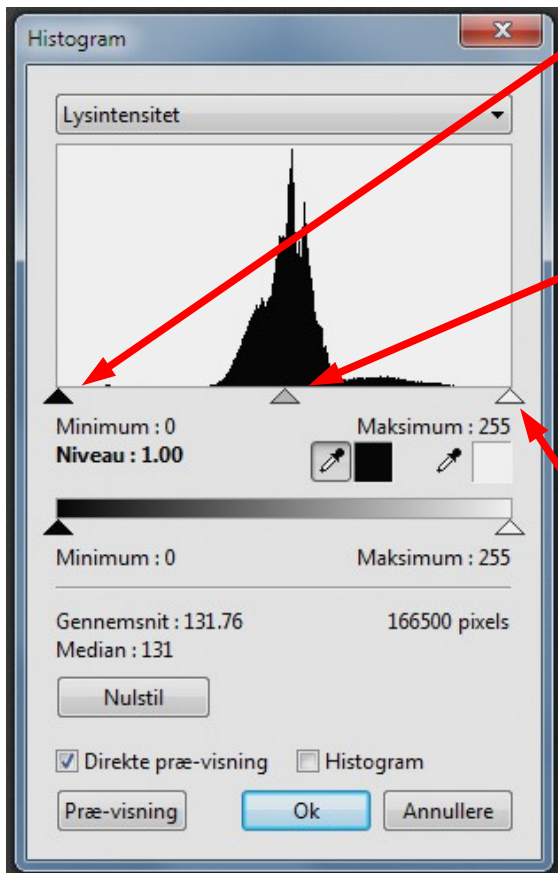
Histogram

Lysintensitet

Minimum : 0
Maksimum : 255
Niveau : 1.00

Minimum : 0
Maksimum : 255

Gennemsnit : 131.76
166500 pixels
Median : 131

Nulstil

Direkte præ-visning
Histogram

Præ-visning
Ok
Annullere